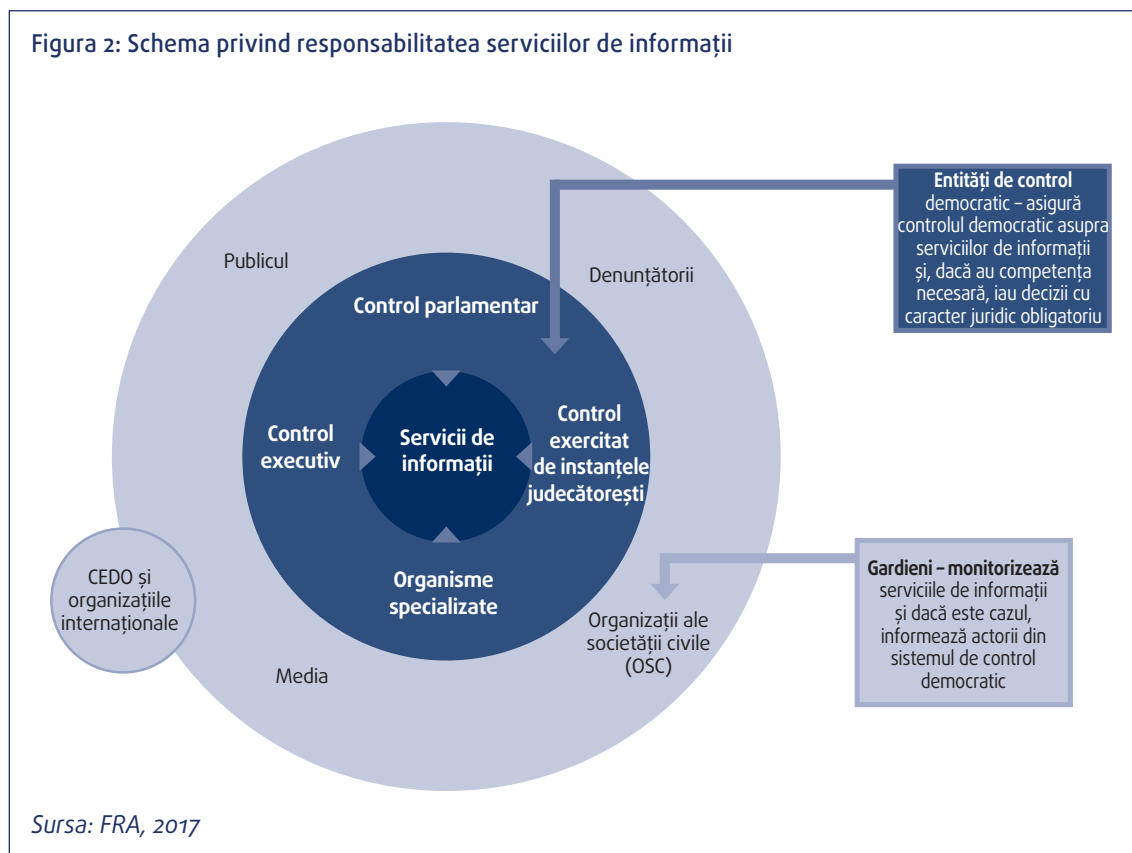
Figura 2: Schema privind responsabilitatea serviciilor de informații

Entități de control democratic – asigură controlul democratic asupra serviciilor de informații și, dacă au competența necesară, iau decizii cu caracter juridic obligatoriu

Publicul

Denunțătorii

Control parlamentar

Control executiv

Servicii de informații

Control exercitat de instanțele judecătorești

Organisme specializate

Gardieni – monitorizează serviciile de informații și dacă este cazul, informează actorii din sistemul de control democratic

CEDO și organizațiile internaționale

Organizații ale societății civile (OSC)

Media

Sursa: FRA, 2017